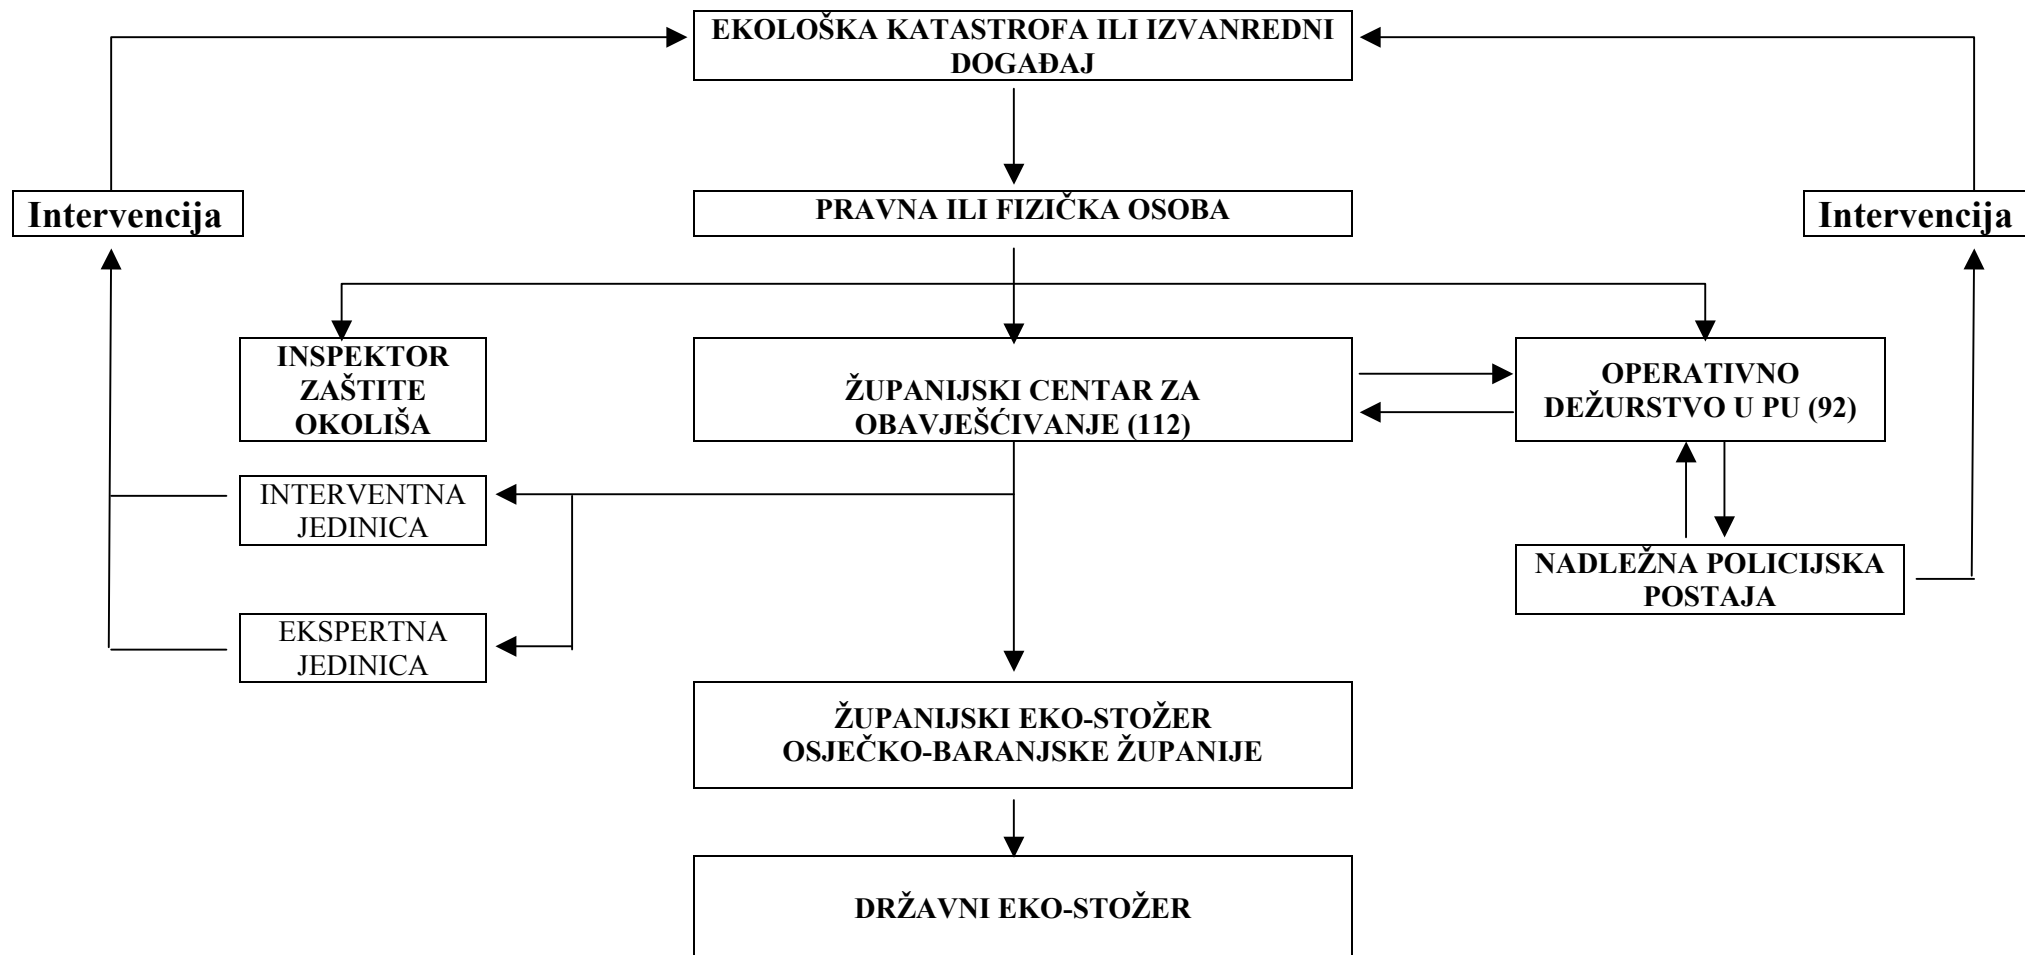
EKOLOŠKA KATASTROFA ILI IZVANREDNI DOGAĐAJ

Intervencija

PRAVNA ILI FIZIČKA OSOBA

Intervencija

INSPEKTOR ZAŠTITE OKOLIŠA

ŽUPANIJSKI CENTAR ZA OBAVJEŠĆIVANJE (112)

OPERATIVNO DEŽURSTVO U PU (92)

INTERVENTNA JEDINICA

NADLEŽNA POLICIJSKA POSTAJA

EKSPERTNA JEDINICA

ŽUPANIJSKI EKO-STOŽER OSJEČKO-BARANJSKE ŽUPANIJE

DRŽAVNI EKO-STOŽER